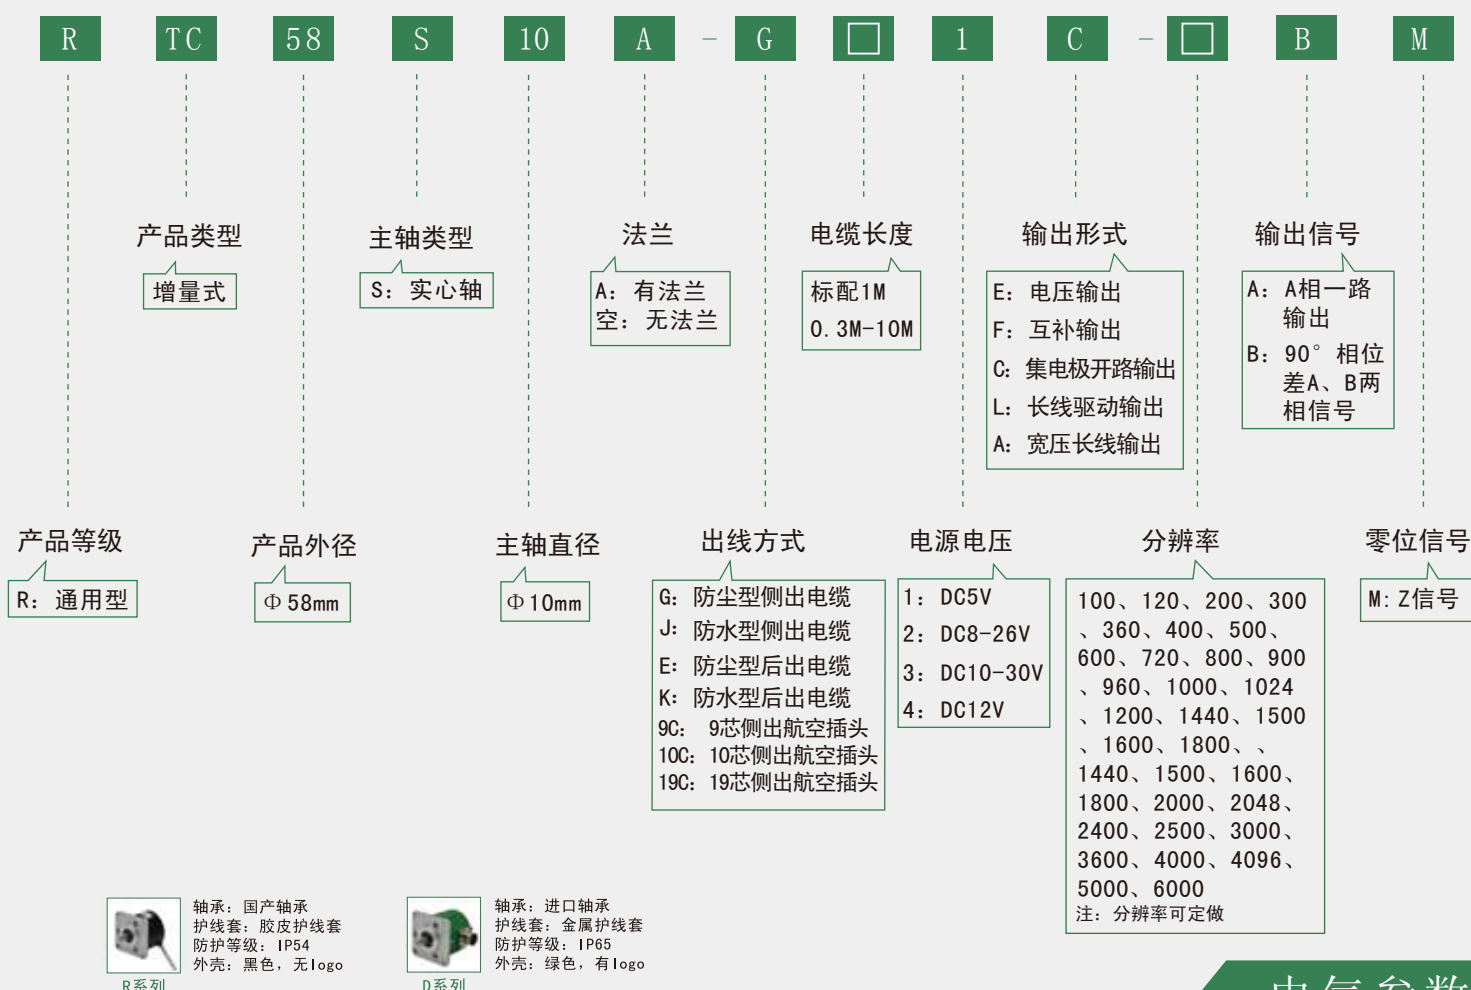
R TC 58 S 10 A - G □ 1 C - □ B M

产品类型
增量式

主轴类型
S：实心轴

法兰
A：有法兰
空：无法兰

电缆长度
标配1M
0.3M-10M

输出形式
E：电压输出
F：互补输出
C：集电极开路输出
L：长线驱动输出
A：宽压长线输出

输出信号
A：A相一路输出
B：90°相位差A、B两相信号

产品等级
R：通用型

产品外径
Φ58mm

主轴直径
Φ10mm

出线方式
G：防尘型侧出电缆
J：防水型侧出电缆
E：防尘型后出电缆
K：防水型后出电缆
9C：9芯侧出航空插头
10C：10芯侧出航空插头
19C：19芯侧出航空插头

电源电压
1：DC5V
2：DC8-26V
3：DC10-30V
4：DC12V

分辨率
100、120、200、300、360、400、500、600、720、800、900、960、1000、1024、1200、1440、1500、1600、1800、、1440、1500、1600、1800、2000、2048、2400、2500、3000、3600、4000、4096、5000、6000
注：分辨率可定做

零位信号
M：Z信号

轴承：国产轴承
护线套：胶皮护线套
防护等级：IP54
外壳：黑色，无logo
R系列

轴承：进口轴承
护线套：金属护线套
防护等级：IP65
外壳：绿色，有logo
D系列

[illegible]